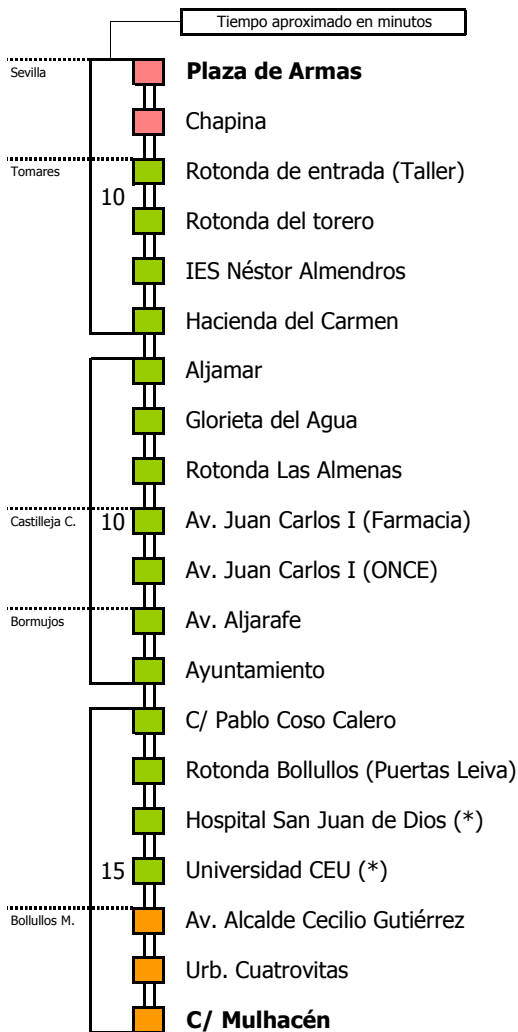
Tiempo aproximado en minutos

Sevilla
Plaza de Armas
Chapina
Tomares
10
Rotonda de entrada (Taller)
Rotonda del torero
IES Néstor Almendros
Hacienda del Carmen
Aljamar
Glorieta del Agua
Rotonda Las Almenas
Castilleja C.
10
Av. Juan Carlos I (Farmacia)
Av. Juan Carlos I (ONCE)
Bormujos
Av. Aljarafe
Ayuntamiento
C/ Pablo Coso Calero
Rotonda Bollullos (Puertas Leiva)
Hospital San Juan de Dios (*)
15
Universidad CEU (*)
Bollullos M.
Av. Alcalde Cecilio Gutiérrez
Urb. Cuatrovitas
C/ Mulhacén